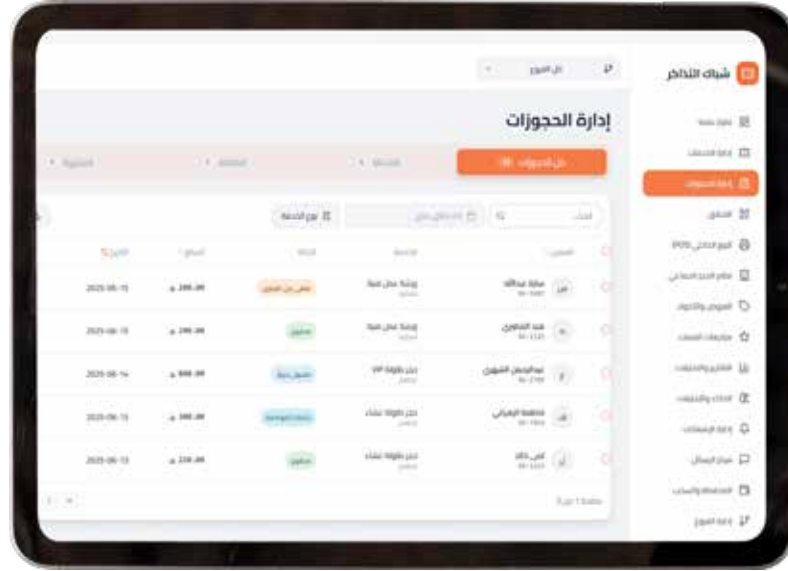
شباك التذاكر

إدارة الحجوزات

كل الحجوزات

كل الفروع

بحث

نوع الخدمة

العميل

الخدمة

الحالة

المبلغ

التاريخ

سارة عبدالله

ورشة عمل فنية

2025-06-15

ورشة عمل فنية

2025-06-15

عبدالرحمن الشهري

حجز طاولة VIP

2025-06-14

فاطمة الزهراني

حجز طاولة عشاء

2025-06-13

ليلى خالد

حجز طاولة عشاء

2025-06-13

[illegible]